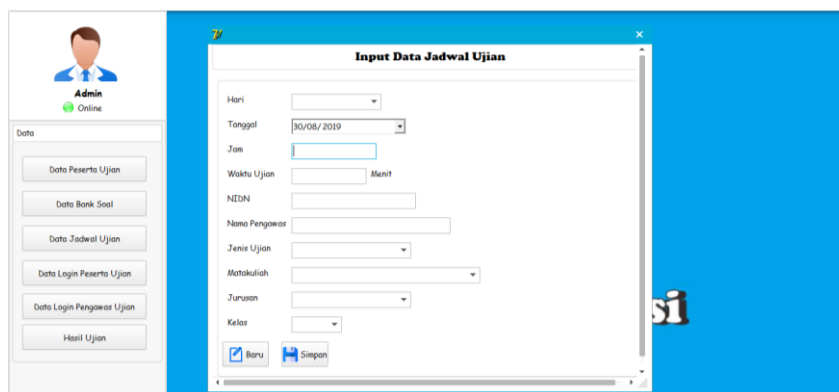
Admin
Online

Data

Data Peserta Ujian

Data Bank Soal

Data Jadwal Ujian

Data Login Peserta Ujian

Data Login Pengawas Ujian

Hasil Ujian

Input Data Jadwal Ujian

Hari

Tanggal 30/08/2019

Jam

Waktu Ujian Menit

NIDN

Nama Pengawas

Jenis Ujian

Matakuliah

Jurusan

Kelas

Baru Simpan

si